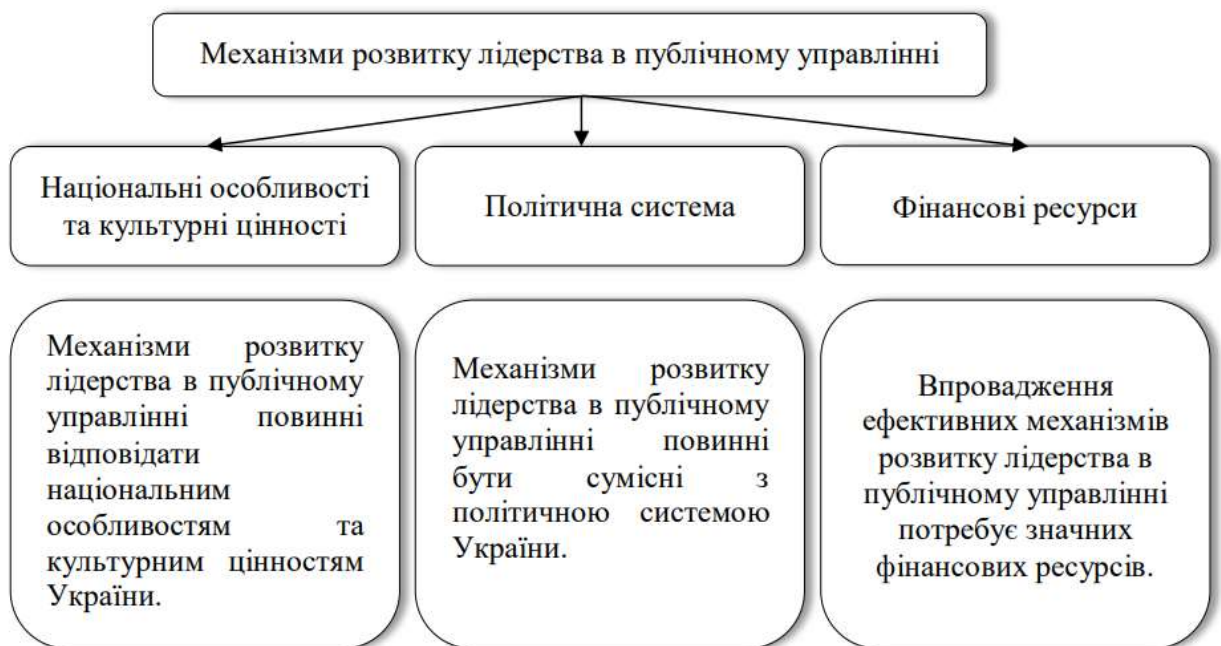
Механізми розвитку лідерства в публічному управлінні

Національні особливості та культурні цінності

Політична система

Фінансові ресурси

Механізми розвитку лідерства в публічному управлінні повинні відповідати національним особливостям та культурним цінностям України.

Механізми розвитку лідерства в публічному управлінні повинні бути сумісні з політичною системою України.

Впровадження ефективних механізмів розвитку лідерства в публічному управлінні потребує значних фінансових ресурсів.